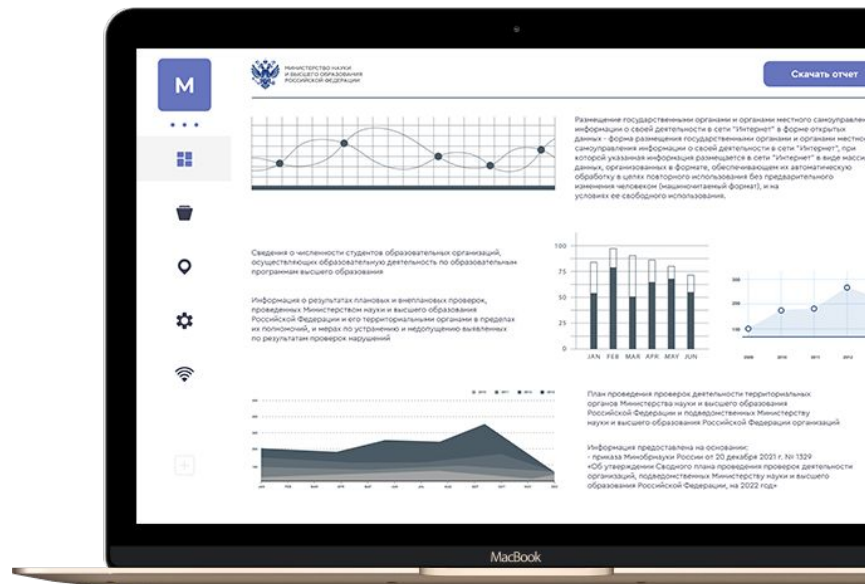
M

МИНИСТЕРСТВО НАУКИ И ВЫСШЕГО ОБРАЗОВАНИЯ РОССИЙСКОЙ ФЕДЕРАЦИИ

Скачать отчет

Размещение государственными органами и органами местного самоуправлен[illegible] информации о своей деятельности в сети "Интернет" в форме открытых данных - форма размещения государственными органами и органами местного самоуправления информации о своей деятельности в сети "Интернет", при которой указанная информация размещается в сети "Интернет" в виде масси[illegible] данных, организованных в формате, обеспечивающем их автоматическую обработку в целях повторного использования без предварительного изменения человеком (машиночитаемый формат), и на условиях ее свободного использования.

Сведения о численности студентов образовательных организаций, осуществляющих образовательную деятельность по образовательным программам высшего образования

Информация о результатах плановых и внеплановых проверок, проведенных Министерством науки и высшего образования Российской Федерации и его территориальными органами в пределах их полномочий, и мерах по устранению и недопущению выявленных по результатам проверок нарушений

100
75
50
25
0
JAN FEB MAR APR MAY JUN

300
200
100

План проведения проверок деятельности территориальных органов Министерства науки и высшего образования Российской Федерации и подведомственных Министерству науки и высшего образования Российской Федерации организаций

Информация предоставлена на основании:
- приказа Минобрнауки России от 20 декабря 2021 г. № 1329
«Об утверждении Сводного плана проведения проверок деятельности организаций, подведомственных Министерству науки и высшего образования Российской Федерации, на 2022 год»

MacBook